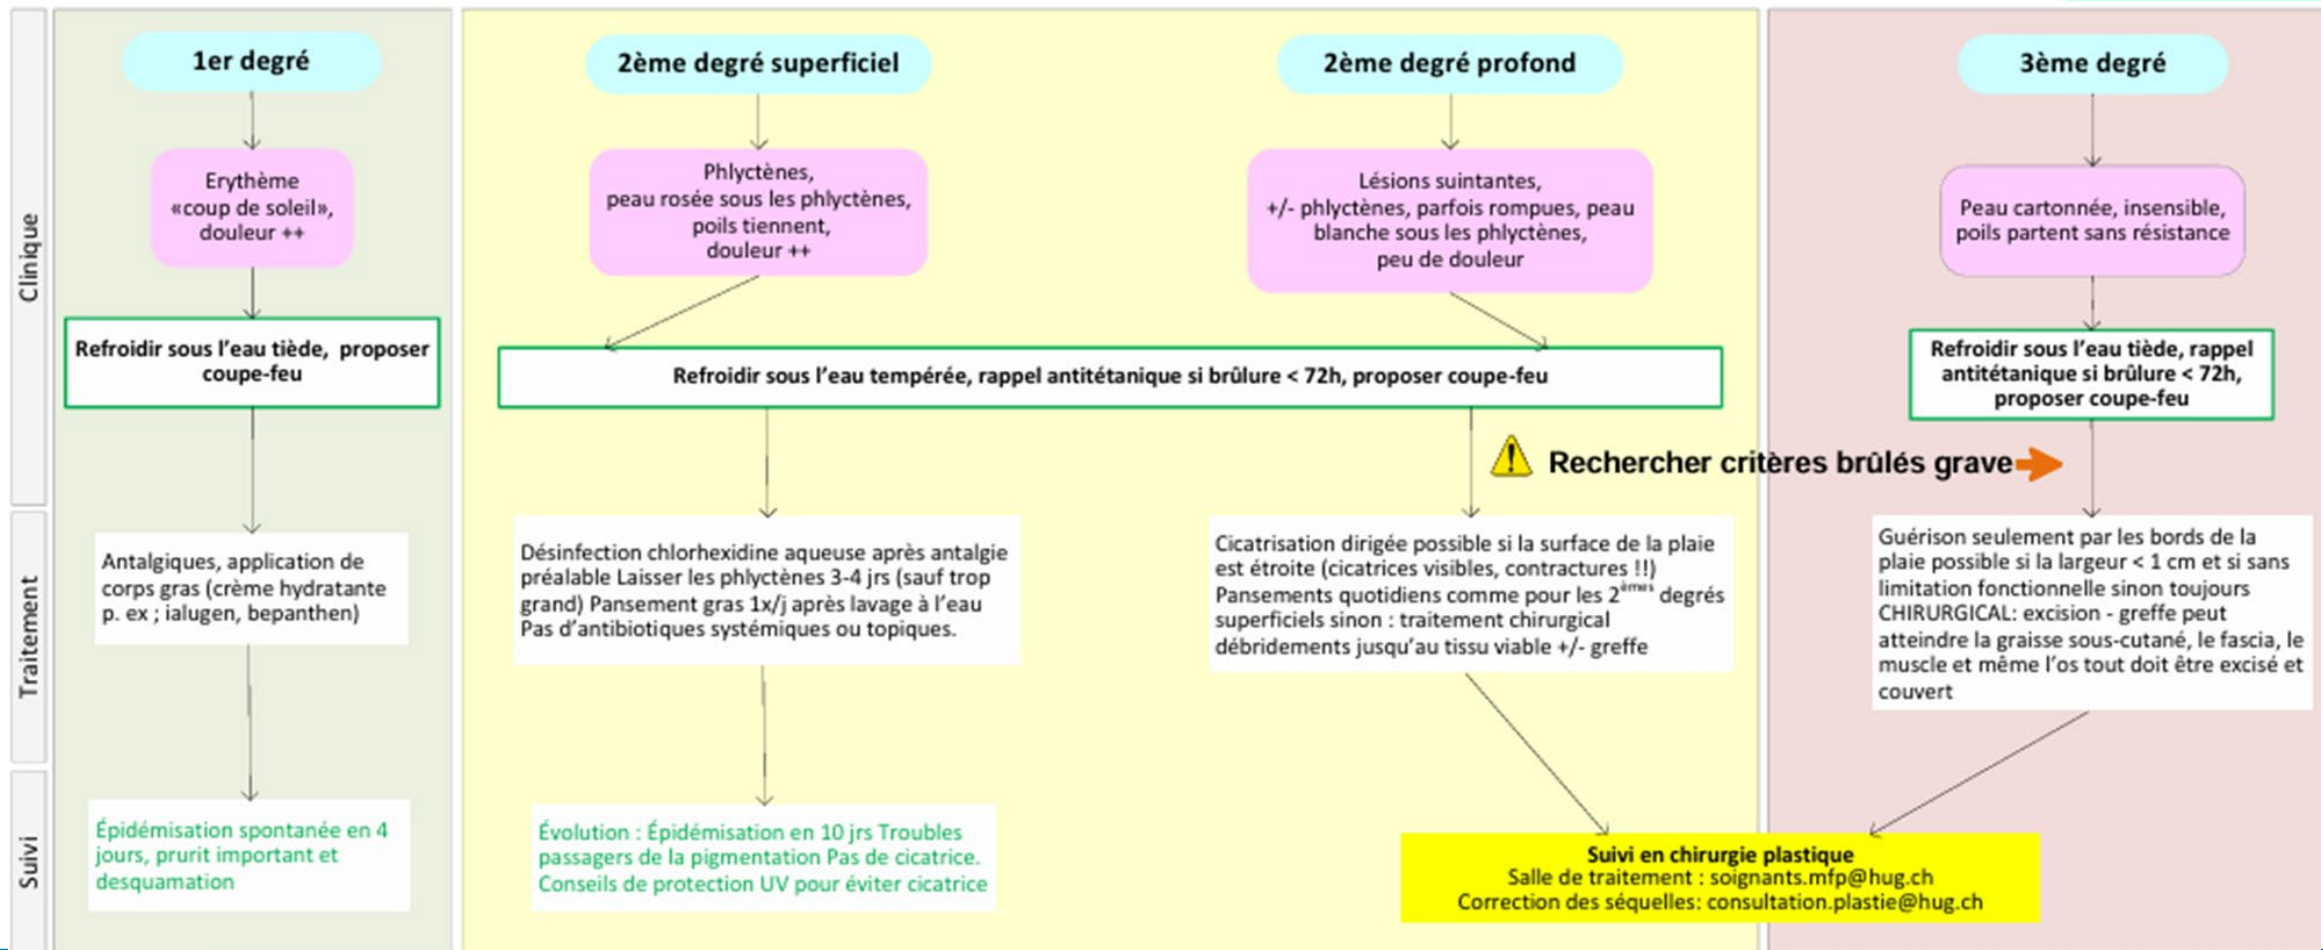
Clinique

Traitement

Suivi

1er degré

Erythème «coup de soleil», douleur ++

Refroidir sous l'eau tiède, proposer coupe-feu

Antalgiques, application de corps gras (crème hydratante p. ex ; ialugen, bepanthen)

Épidémisation spontanée en 4 jours, prurit important et desquamation

2ème degré superficiel

Phlyctènes, peau rosée sous les phlyctènes, poils tiennent, douleur ++

2ème degré profond

Lésions suintantes, +/- phlyctènes, parfois rompues, peau blanche sous les phlyctènes, peu de douleur

Refroidir sous l'eau tempérée, rappel antitétanique si brûlure < 72h, proposer coupe-feu

Désinfection chlorhexidine aqueuse après antalgie préalable Laisser les phlyctènes 3-4 jrs (sauf trop grand) Pansement gras 1x/j après lavage à l'eau Pas d'antibiotiques systémiques ou topiques.

Évolution : Épidémisation en 10 jrs Troubles passagers de la pigmentation Pas de cicatrice. Conseils de protection UV pour éviter cicatrice

Rechercher critères brûlés grave

Cicatrisation dirigée possible si la surface de la plaie est étroite (cicatrices visibles, contractures !!) Pansements quotidiens comme pour les $2^{èmes}$ degrés superficiels sinon : traitement chirurgical débridements jusqu'au tissu viable +/- greffe

3ème degré

Peau cartonnée, insensible, poils partent sans résistance

Refroidir sous l'eau tiède, rappel antitétanique si brûlure < 72h, proposer coupe-feu

Guérison seulement par les bords de la plaie possible si la largeur < 1 cm et si sans limitation fonctionnelle sinon toujours CHIRURGICAL: excision - greffe peut atteindre la graisse sous-cutané, le fascia, le muscle et même l'os tout doit être excisé et couvert

Suivi en chirurgie plastique
Salle de traitement : soignants.mfp@hug.ch
Correction des séquelles: consultation.plastie@hug.ch